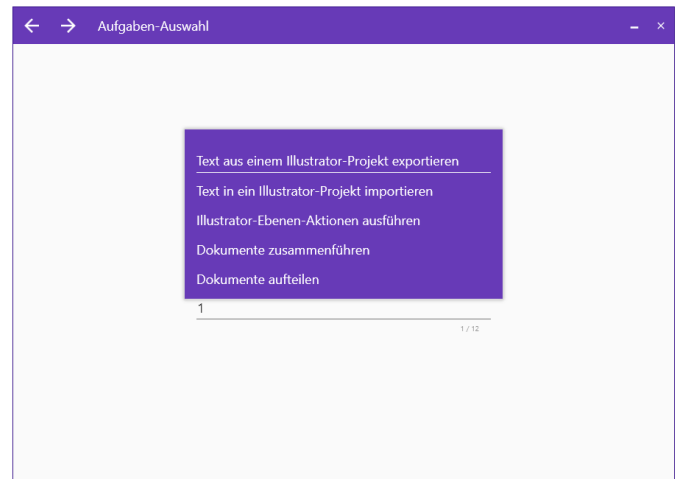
Aufgaben-Auswahl

Text aus einem Illustrator-Projekt exportieren

Text in ein Illustrator-Projekt importieren

Illustrator-Ebenen-Aktionen ausführen

Dokumente zusammenführen

Dokumente aufteilen

1

1 / 12